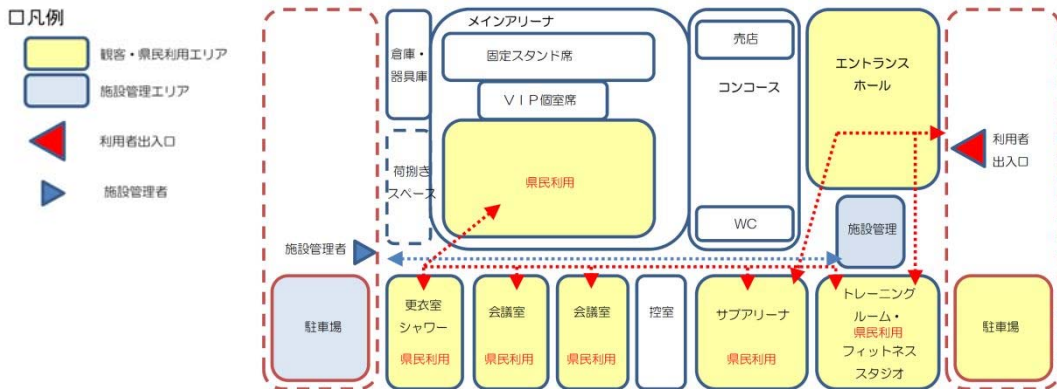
□凡例

観客・県民利用エリア

施設管理エリア

利用者出入口

施設管理者

倉庫・器具庫

メインアリーナ

固定スタンド席

ＶＩＰ個室席

県民利用

荷捌きスペース

売店

コンコース

WC

エントランスホール

利用者出入口

施設管理

施設管理者

駐車場

更衣室シャワー
県民利用

会議室
県民利用

会議室
県民利用

控室

サブアリーナ
県民利用

トレーニングルーム・
県民利用
フィットネススタジオ

駐車場